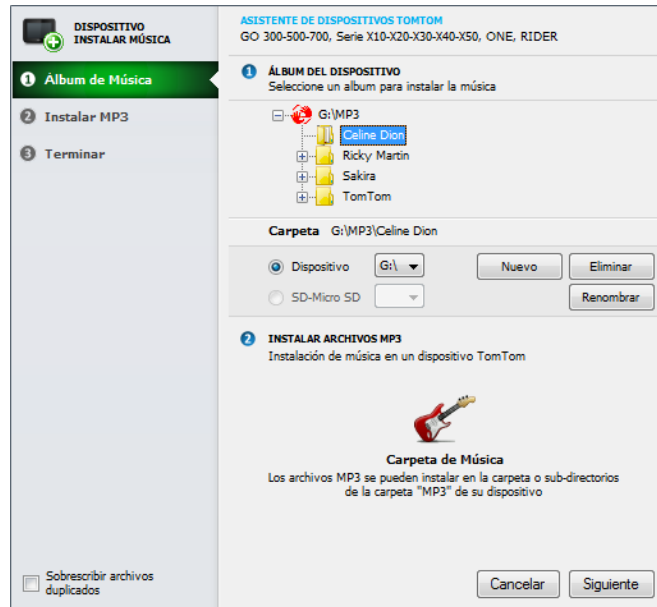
DISPOSITIVO
INSTALAR MÚSICA

1 Álbum de Música
2 Instalar MP3
3 Terminar

ASISTENTE DE DISPOSITIVOS TOMTOM
GO 300-500-700, Serie X10-X20-X30-X40-X50, ONE, RIDER

1 ÁLBUM DEL DISPOSITIVO
Seleccione un album para instalar la música

G:\MP3
Celine Dion
Ricky Martin
Sakira
TomTom

Carpeta G:\MP3\Celine Dion

Dispositivo G:\
SD-Micro SD

Nuevo
Eliminar
Renombrar

2 INSTALAR ARCHIVOS MP3
Instalación de música en un dispositivo TomTom

Carpeta de Música
Los archivos MP3 se pueden instalar en la carpeta o sub-directorios de la carpeta "MP3" de su dispositivo

Sobrescribir archivos duplicados

Cancelar
Siguiente